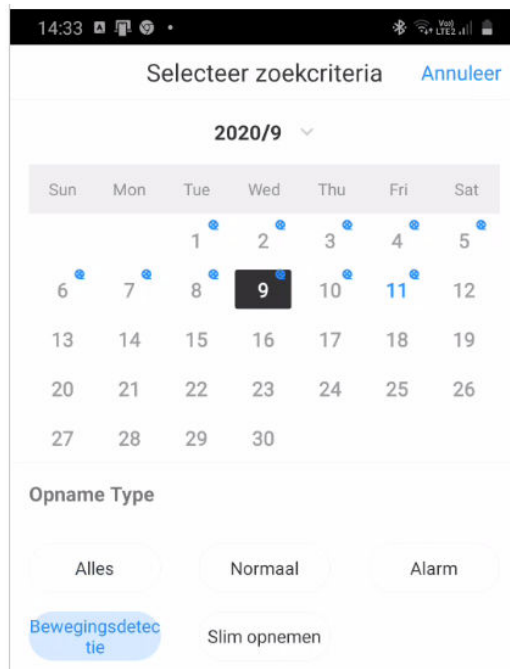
14:33

Selecteer zoekcriteria Annuleer

2020/9

| Sun | Mon | Tue | Wed | Thu | Fri | Sat |
|---|---|---|---|---|---|---|
| | | 1 | 2 | 3 | 4 | 5 |
| 6 | 7 | 8 | 9 | 10 | 11 | 12 |
| 13 | 14 | 15 | 16 | 17 | 18 | 19 |
| 20 | 21 | 22 | 23 | 24 | 25 | 26 |
| 27 | 28 | 29 | 30 | | | |

Opname Type

Alles

Normaal

Alarm

Bewegingsdetectie

Slim opnemen